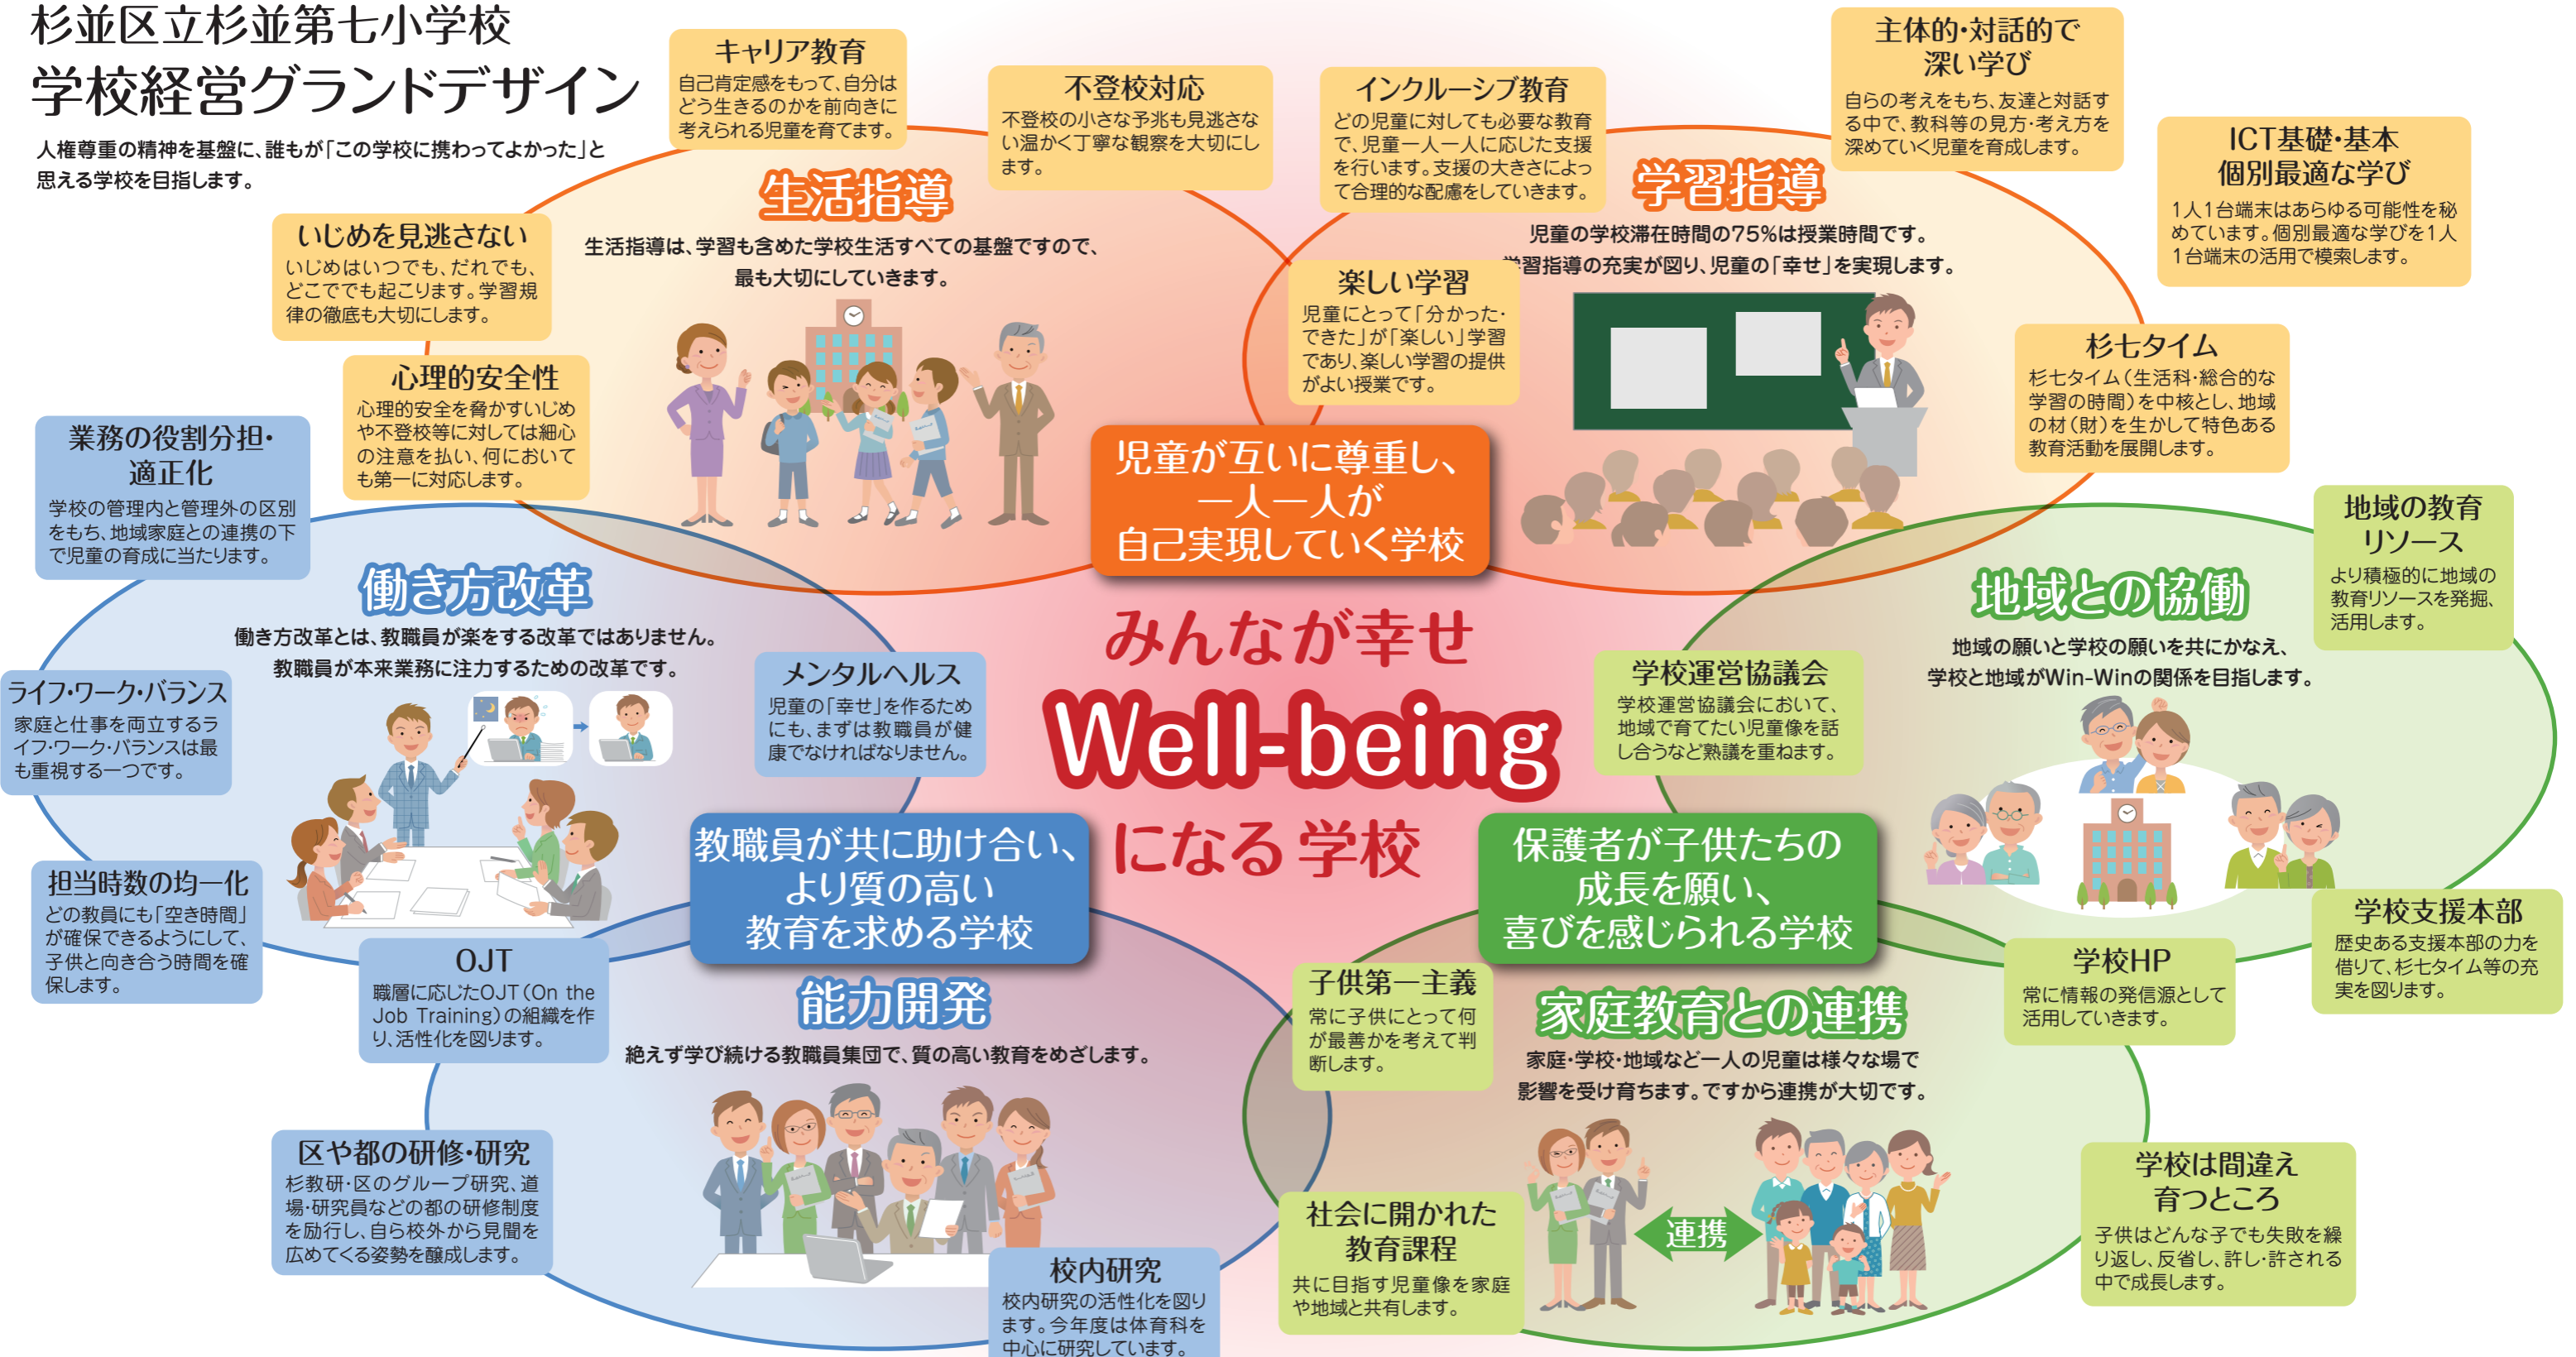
杉並区立杉並第七小学校
学校経営グランドデザイン

人権尊重の精神を基盤に、誰もが「この学校に携わってよかった」と思える学校を目指します。

キャリア教育
自己肯定感をもって、自分はどう生きるのかを前向きに考えられる児童を育てます。

不登校対応
不登校の小さな予兆も見逃さない温かく丁寧な観察を大切にします。

インクルーシブ教育
どの児童に対しても必要な教育で、児童一人一人に応じた支援を行います。支援の大きさによって合理的な配慮をしていきます。

主体的・対話的で深い学び
自らの考えをもち、友達と対話する中で、教科等の見方・考え方を深めていく児童を育成します。

ICT基礎・基本
個別最適な学び
1人1台端末はあらゆる可能性を秘めています。個別最適な学びを1人1台端末の活用で模索します。

生活指導
生活指導は、学習も含めた学校生活すべての基盤ですので、最も大切にしていきます。

いじめを見逃さない
いじめはいつでも、だれでも、どこででも起こります。学習規律の徹底も大切にします。

心理的安全性
心理的安全を脅かすいじめや不登校等に対しては細心の注意を払い、何においても第一に対応します。

学習指導
児童の学校滞在時間の75%は授業時間です。
学習指導の充実が図り、児童の「幸せ」を実現します。

楽しい学習
児童にとって「分かった・できた」が「楽しい」学習であり、楽しい学習の提供がよい授業です。

杉七タイム
杉七タイム（生活科・総合的な学習の時間）を中核とし、地域の材（財）を生かして特色ある教育活動を展開します。

業務の役割分担・適正化
学校の管理内と管理外の区別をもち、地域家庭との連携の下で児童の育成に当たります。

児童が互いに尊重し、一人一人が自己実現していく学校

地域の教育リソース
より積極的に地域の教育リソースを発掘、活用します。

働き方改革
働き方改革とは、教職員が楽をする改革ではありません。
教職員が本来業務に注力するための改革です。

みんなが幸せ
Well-being
になる 学校

地域との協働
地域の願いと学校の願いを共にかなえ、学校と地域がWin-Winの関係を目指します。

ライフ・ワーク・バランス
家庭と仕事を両立するライフ・ワーク・バランスは最も重視する一つです。

メンタルヘルス
児童の「幸せ」を作るためにも、まずは教職員が健康でなければなりません。

学校運営協議会
学校運営協議会において、地域で育てたい児童像を話し合うなど熟議を重ねます。

担当時数の均一化
どの教員にも「空き時間」が確保できるようにして、子供と向き合う時間を確保します。

教職員が共に助け合い、より質の高い教育を求める学校

保護者が子供たちの成長を願い、喜びを感じられる学校

学校支援本部
歴史ある支援本部の力を借りて、杉七タイム等の充実を図ります。

OJT
職層に応じたOJT（On the Job Training）の組織を作り、活性化を図ります。

能力開発
絶えず学び続ける教職員集団で、質の高い教育をめざします。

子供第一主義
常に子供にとって何が最善かを考えて判断します。

学校HP
常に情報の発信源として活用していきます。

家庭教育との連携
家庭・学校・地域など一人の児童は様々な場で影響を受け育ちます。ですから連携が大切です。

区や都の研修・研究
杉教研・区のグループ研究、道場・研究員などの都の研修制度を励行し、自ら校外から見聞を広めてくる姿勢を醸成します。

社会に開かれた教育課程
共に目指す児童像を家庭や地域と共有します。

連携

学校は間違え育つところ
子供はどんな子でも失敗を繰り返し、反省し、許し・許される中で成長します。

校内研究
校内研究の活性化を図ります。今年度は体育科を中心に研究しています。